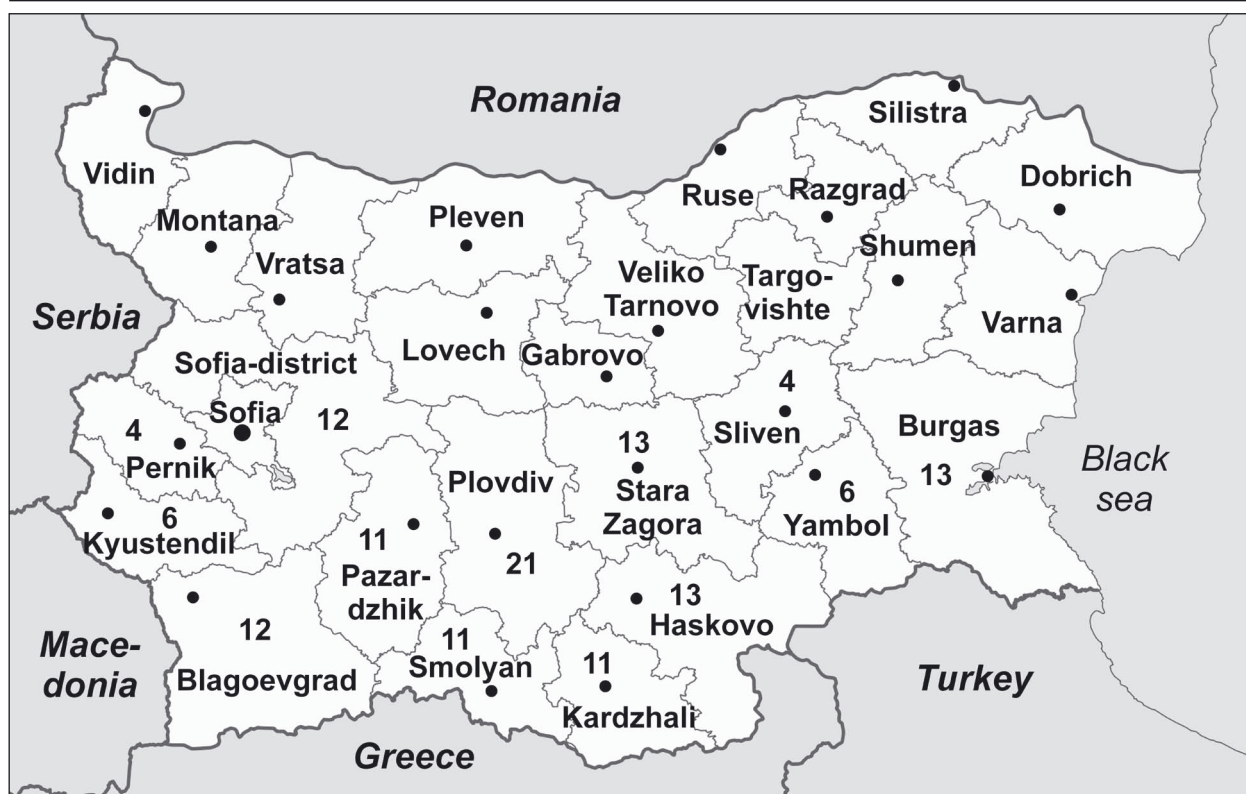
Romania
Silistra
Vidin
Ruse
Razgrad
Dobrich
Montana
Pleven
Shumen
Vratsa
Veliko Tarnovo
Targovishte
Serbia
Varna
Lovech
Gabrovo
Sofia-district
4
Sofia
12
4
Pernik
13
Sliven
Burgas
Black sea
Plovdiv
Stara Zagora
13
6
6
Kyustendil
11
Pazardzhik
21
Yambol
12
13
Haskovo
Macedonia
11
Smolyan
11
Blagoevgrad
Kardzhali
Turkey
Greece